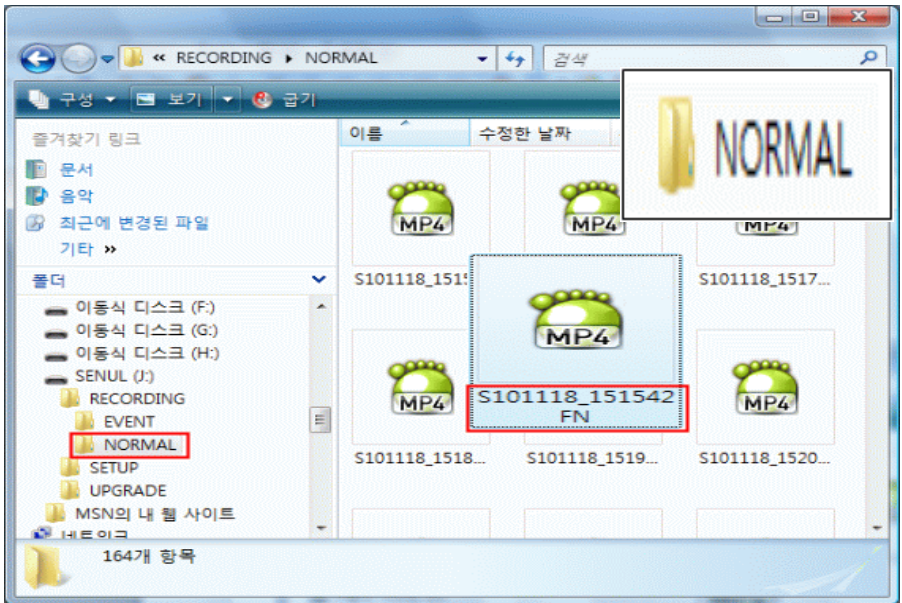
« RECORDING ▸ NORMAL

검색

구성 ▾ 보기 ▾ 굽기

즐겨찾기 링크
문서
음악
최근에 변경된 파일
기타 »

폴더

이동식 디스크 (F:)
이동식 디스크 (G:)
이동식 디스크 (H:)
SENUL (J:)
RECORDING
EVENT
NORMAL
SETUP
UPGRADE
MSN의 내 웹 사이트
네트워크

이름
수정한 날짜

NORMAL

MP4
S101118_151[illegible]
MP4
MP4
S101118_1517...

MP4
S101118_151542FN

MP4
S101118_1518...
MP4
S101118_1519...
MP4
S101118_1520...

164개 항목